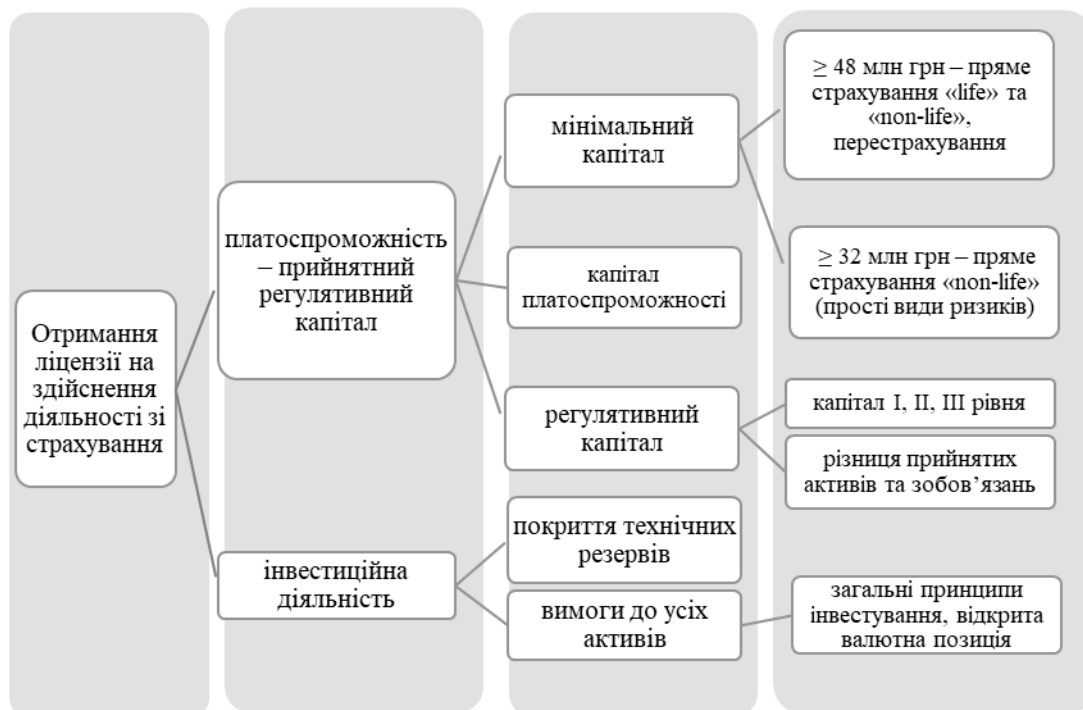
Отримання ліцензії на здійснення діяльності зі страхування

платоспроможність – прийнятний регулятивний капітал

інвестиційна діяльність

мінімальний капітал

капітал платоспроможності

регулятивний капітал

покриття технічних резервів

вимоги до усіх активів

$\geq$ 48 млн грн – пряме страхування «life» та «non-life», перестрахування

$\geq$ 32 млн грн – пряме страхування «non-life» (прості види ризиків)

капітал I, II, III рівня

різниця прийнятих активів та зобов'язань

загальні принципи інвестування, відкрита валютна позиція